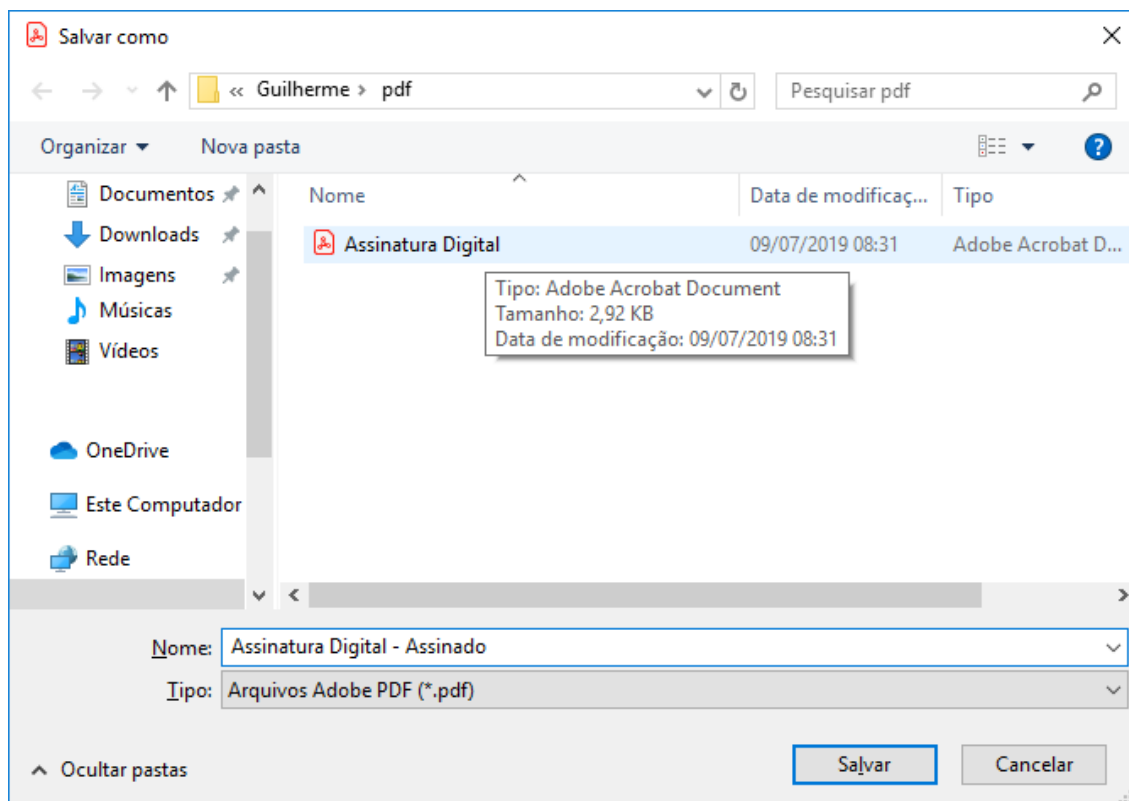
Salvar como

« Guilherme › pdf

Pesquisar pdf

Organizar ▾ Nova pasta

Documentos
Downloads
Imagens
Músicas
Vídeos

OneDrive

Este Computador

Rede

| Nome | Data de modificaç... | Tipo |
|---|---|---|
| Assinatura Digital | 09/07/2019 08:31 | Adobe Acrobat D... |

Tipo: Adobe Acrobat Document
Tamanho: 2,92 KB
Data de modificação: 09/07/2019 08:31

Nome: Assinatura Digital - Assinado

Tipo: Arquivos Adobe PDF (*.pdf)

^ Ocultar pastas

Salvar Cancelar